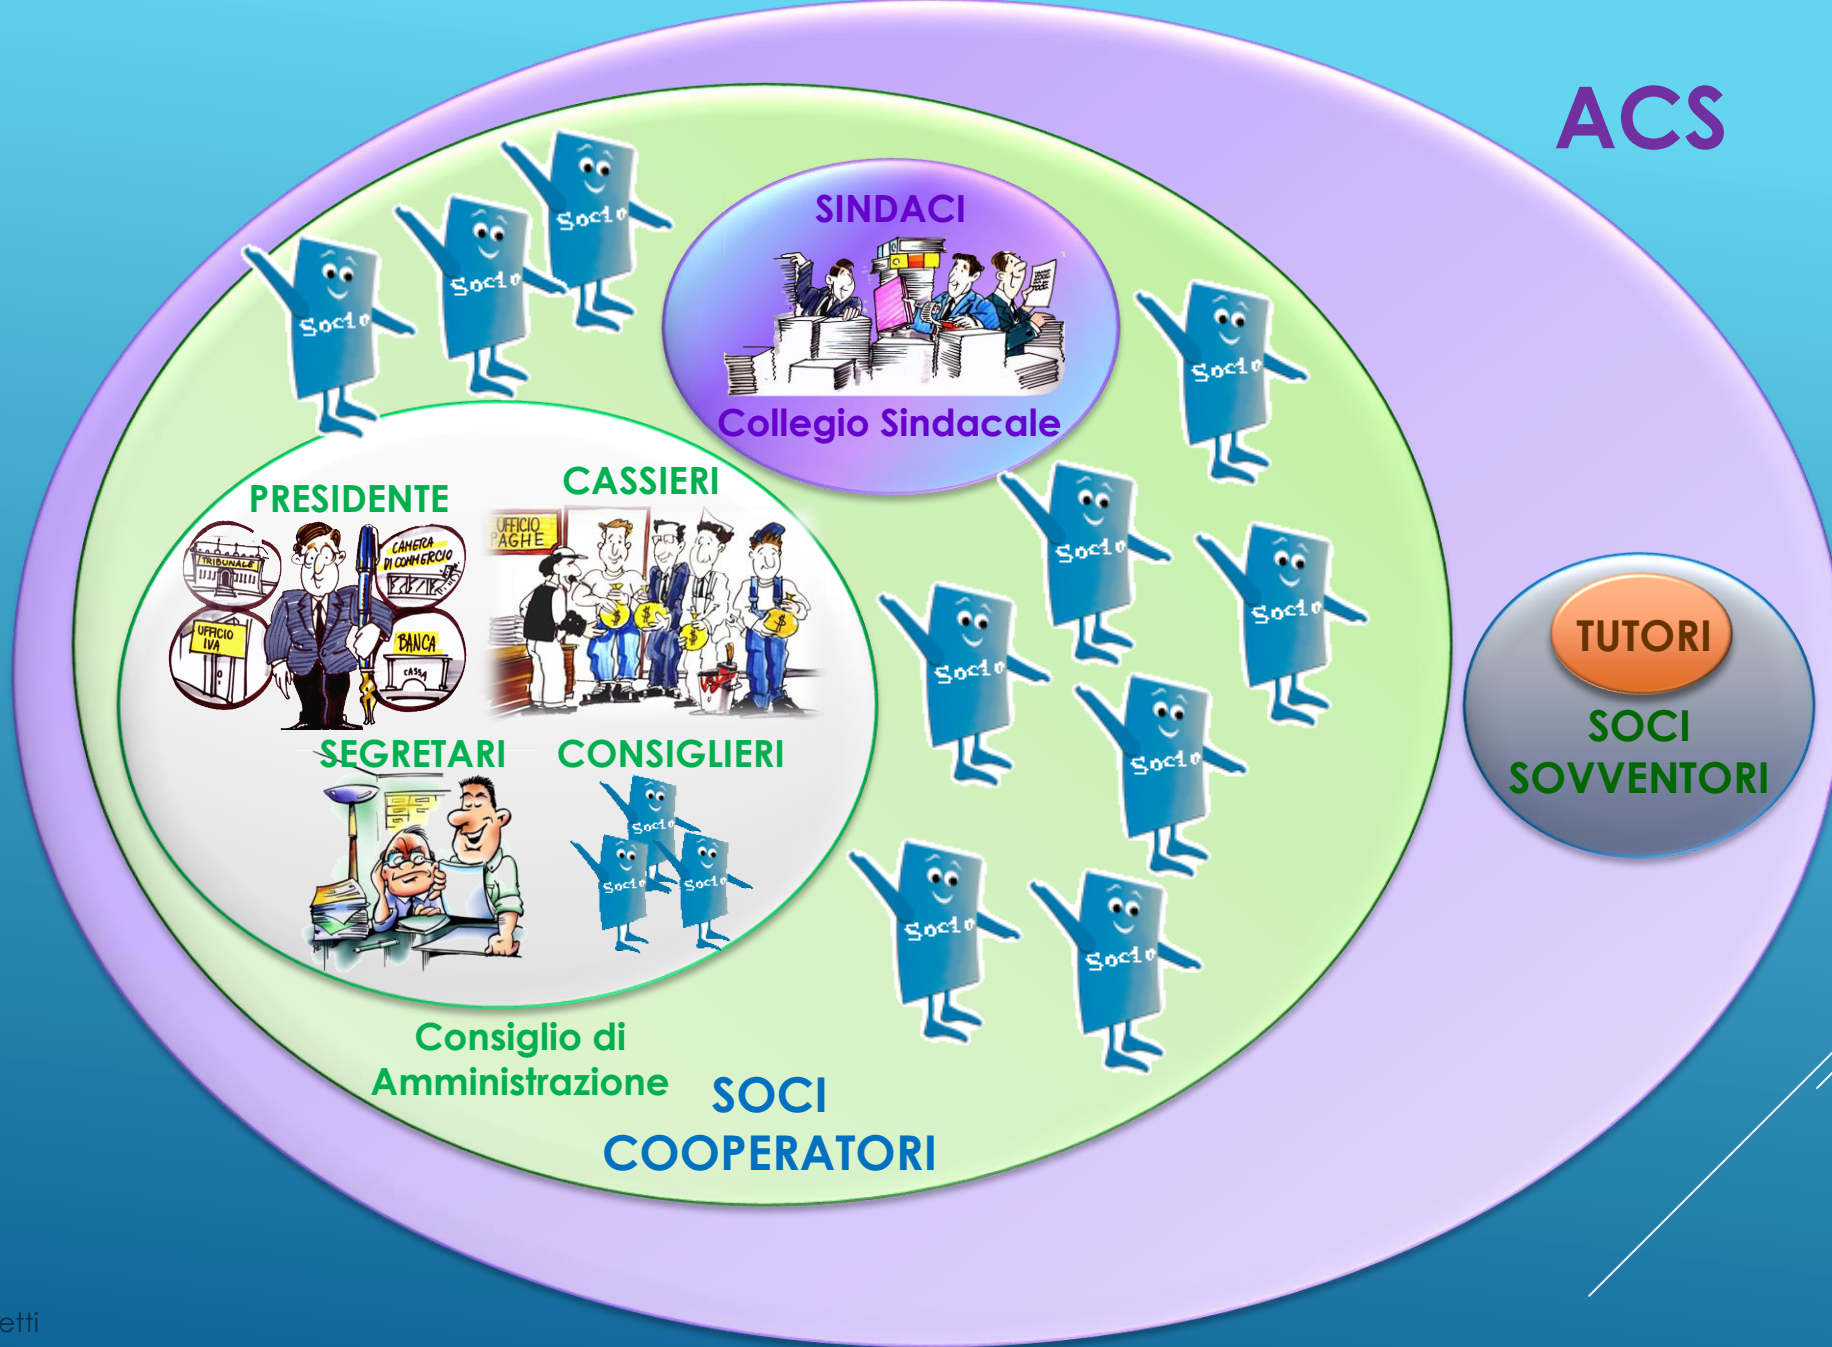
ACS

Socio

Socio

Socio

SINDACI

Collegio Sindacale

Socio

PRESIDENTE

TRIBUNALE

CAMERA DI COMMERCIO

UFFICIO IVA

BANCA

CASSA

CASSIERI

UFFICIO PAGHE

Socio

Socio

Socio

Socio

SEGRETARI

CONSIGLIERI

Socio

Socio

Socio

Socio

Socio

TUTORI

SOCI SOVVENTORI

Consiglio di Amministrazione

SOCI COOPERATORI

etti